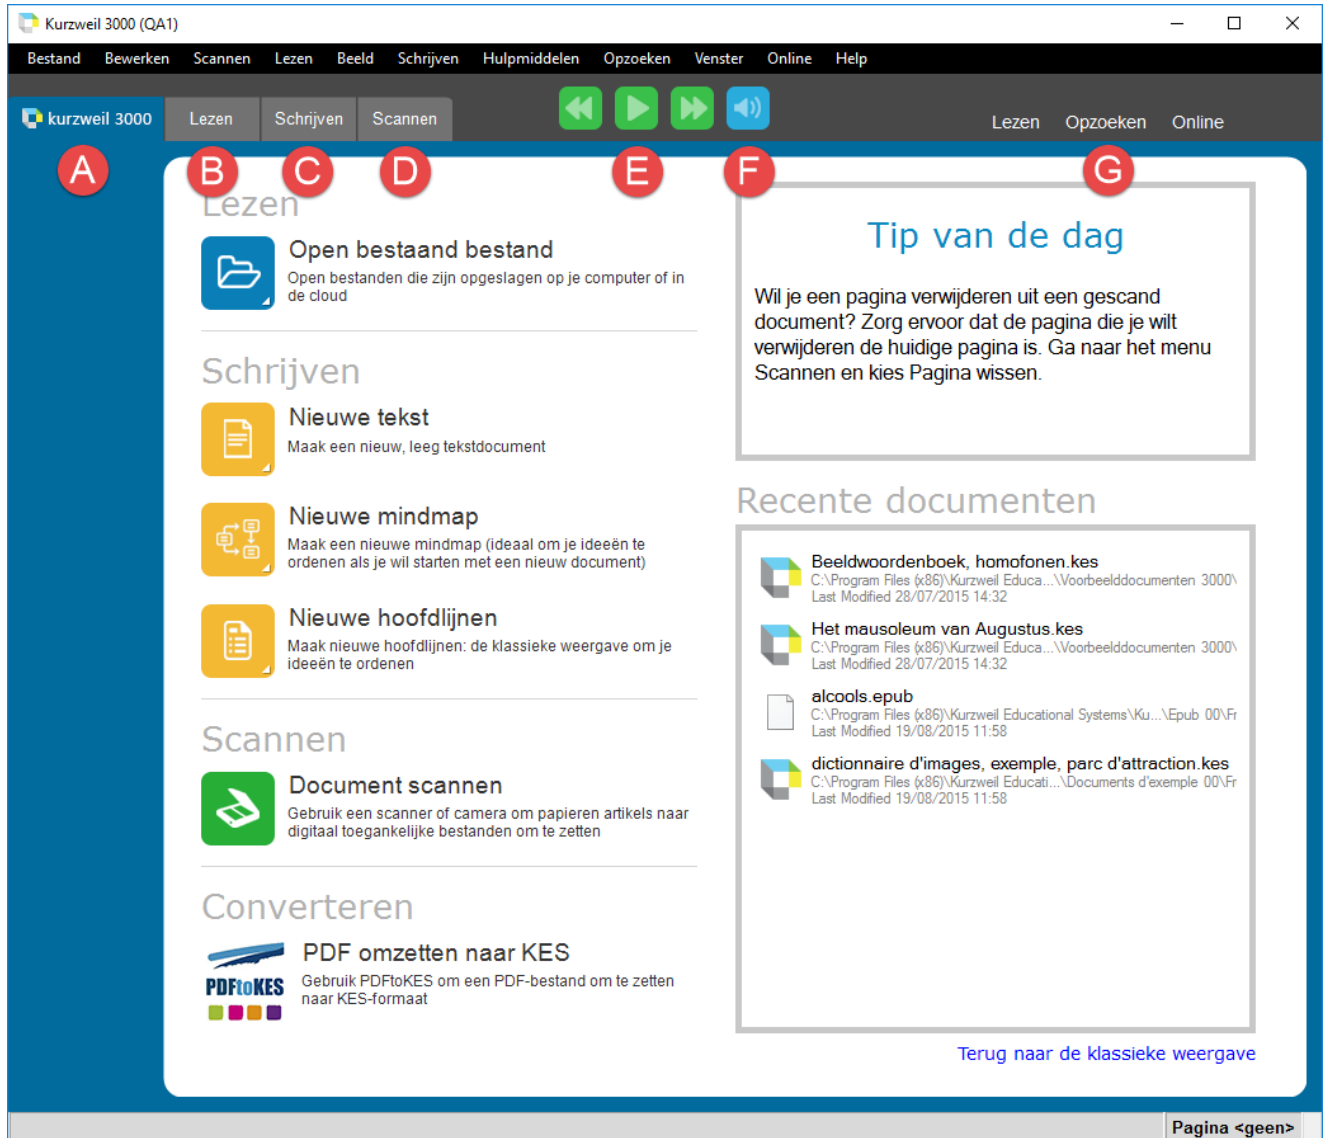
Kurzweil 3000 (QA1)

Bestand Bewerken Scannen Lezen Beeld Schrijven Hulpmiddelen Opzoeken Venster Online Help

kurzweil 3000 Lezen Schrijven Scannen

Lezen Opzoeken Online

A B C D E F G

Lezen

Open bestaand bestand
Open bestanden die zijn opgeslagen op je computer of in de cloud

Schrijven

Nieuwe tekst
Maak een nieuw, leeg tekstdocument

Nieuwe mindmap
Maak een nieuwe mindmap (ideaal om je ideeën te ordenen als je wil starten met een nieuw document)

Nieuwe hoofdlijnen
Maak nieuwe hoofdlijnen: de klassieke weergave om je ideeën te ordenen

Scannen

Document scannen
Gebruik een scanner of camera om papieren artikels naar digitaal toegankelijke bestanden om te zetten

Converteren

PDFtoKES

PDF omzetten naar KES
Gebruik PDFtoKES om een PDF-bestand om te zetten naar KES-formaat

Tip van de dag

Wil je een pagina verwijderen uit een gescand document? Zorg ervoor dat de pagina die je wilt verwijderen de huidige pagina is. Ga naar het menu Scannen en kies Pagina wissen.

Recente documenten

Beeldwoordenboek, homofonen.kes
C:\Program Files (x86)\Kurzweil Educa...\Voorbeelddocumenten 3000\
Last Modified 28/07/2015 14:32

Het mausoleum van Augustus.kes
C:\Program Files (x86)\Kurzweil Educa...\Voorbeelddocumenten 3000\
Last Modified 28/07/2015 14:32

alcools.epub
C:\Program Files (x86)\Kurzweil Educational Systems\Ku...\Epub 00\Fr
Last Modified 19/08/2015 11:58

dictionnaire d'images, exemple, parc d'attraction.kes
C:\Program Files (x86)\Kurzweil Educati...\Documents d'exemple 00\Fr
Last Modified 19/08/2015 11:58

Terug naar de klassieke weergave

Pagina <geen>